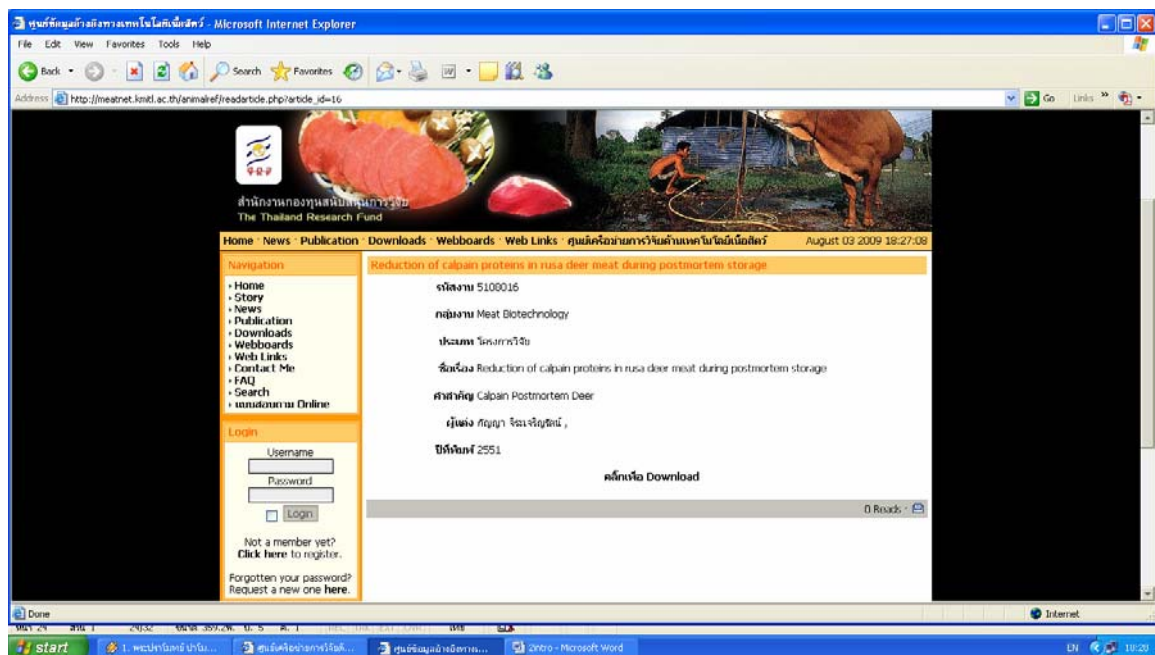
ศูนย์ข้อมูลอ้างอิงทางเทคโนโลยีเนื้อสัตว์ - Microsoft Internet Explorer

File Edit View Favorites Tools Help

Back Search Favorites

Address http://meatnet.kmitl.ac.th/animalref/readarticle.php?article_id=16

Go Links

สำนักงานกองทุนสนับสนุนการวิจัย
The Thailand Research Fund

Home · News · Publication · Downloads · Webboards · Web Links · ศูนย์เครือข่ายการวิจัยด้านเทคโนโลยีเนื้อสัตว์ August 03 2009 18:27:08

Navigation
· Home
· Story
· News
· Publication
· Downloads
· Webboards
· Web Links
· Contact Me
· FAQ
· Search
· แบบสอบถาม Online

Login
Username
Password
Login

Not a member yet?
Click here to register.

Forgotten your password?
Request a new one here.

Reduction of calpain proteins in rusa deer meat during postmortem storage

รหัสงาน 5108016

กลุ่มงาน Meat Biotechnology

ประเภท โครงการวิจัย

ชื่อเรื่อง Reduction of calpain proteins in rusa deer meat during postmortem storage

คำสำคัญ Calpain Postmortem Deer

ผู้แต่ง กัญญา จิระเจริญชัย ,

ปีที่พิมพ์ 2551

คลิกเพื่อ Download

0 Reads ·

Done

Internet

start

1. พระปรามินทร์ ปาริม...

ศูนย์เครือข่ายการวิจัยด้...

ศูนย์ข้อมูลอ้างอิงทาง...

2intro - Microsoft Word

EN 18:28